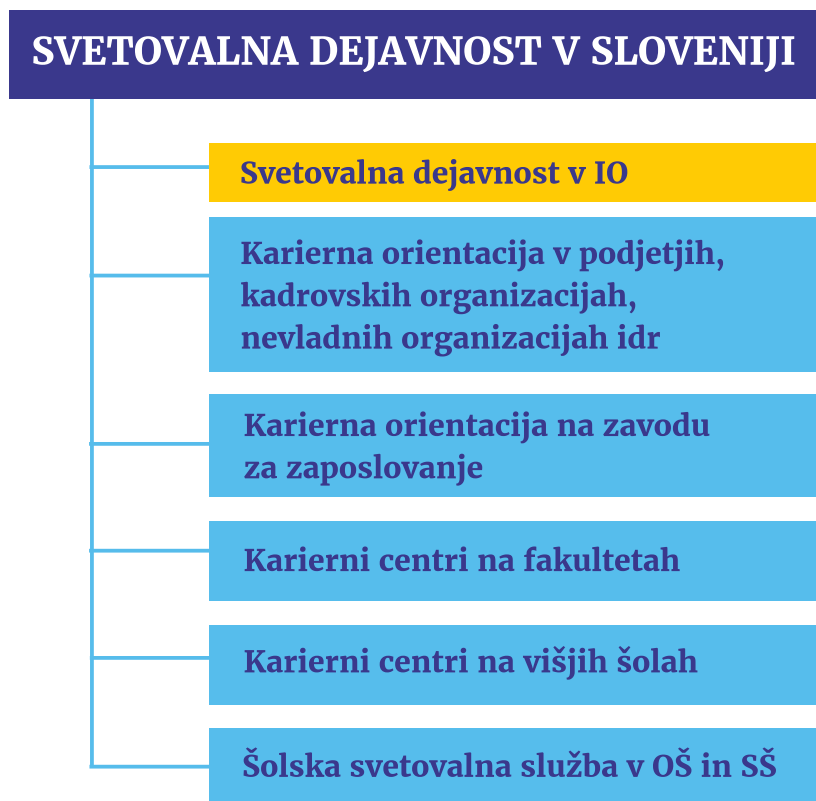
SVETOVALNA DEJAVNOST V SLOVENIJI

Svetovalna dejavnost v IO

Karierna orientacija v podjetjih, kadrovskih organizacijah, nevladnih organizacijah idr

Karierna orientacija na zavodu za zaposlovanje

Karierni centri na fakultetah

Karierni centri na višjih šolah

Šolska svetovalna služba v OŠ in SŠ